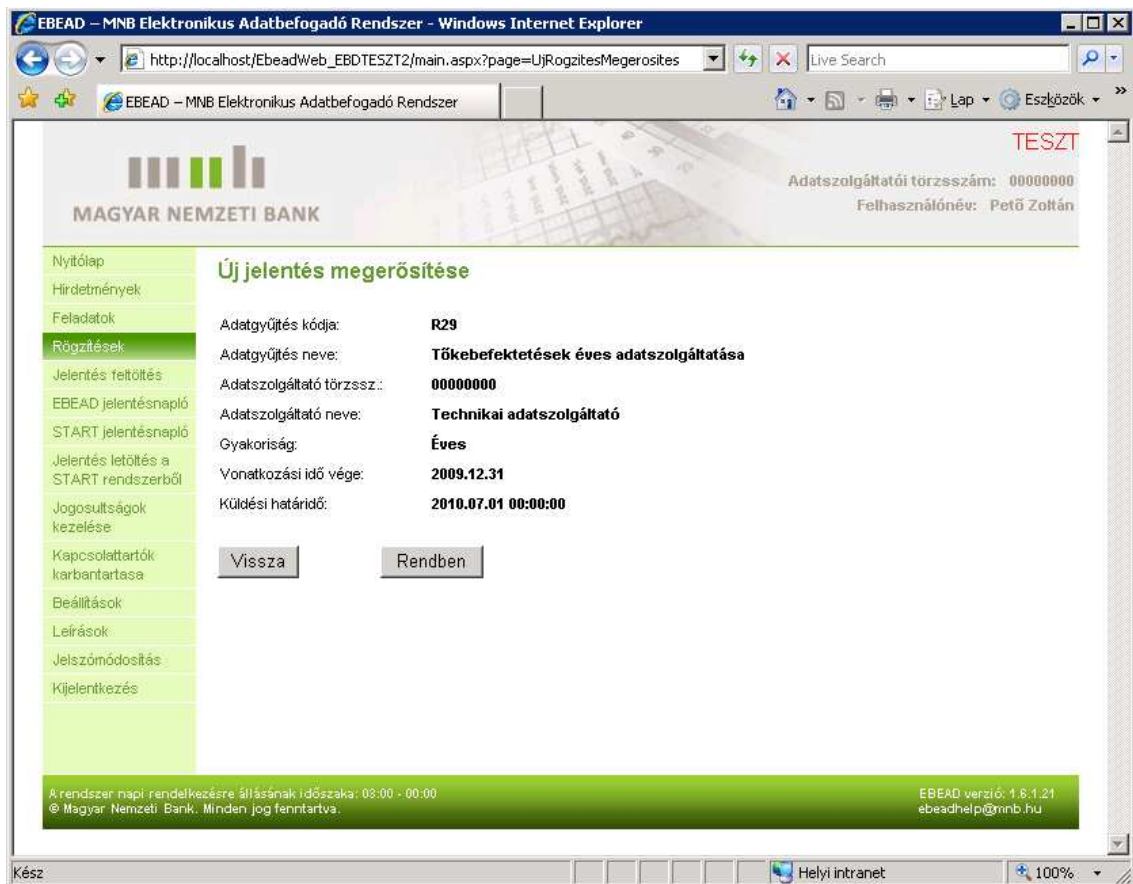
EBEAD – MNB Elektronikus Adatbefogadó Rendszer - Windows Internet Explorer

http://localhost/EbeadWeb_EBDTESZT2/main.aspx?page=UjRogzitesMegerosites

Live Search

EBEAD – MNB Elektronikus Adatbefogadó Rendszer

Lap Eszközök

MAGYAR NEMZETI BANK

TESZT

Adatszolgáltatói törzsszám: 00000000
Felhasználónév: Pető Zoltán

Nyitólap
Hirdetmények
Feladatok
Rögzítések
Jelentés feltöltés
EBEAD jelentésnapló
START jelentésnapló
Jelentés letöltés a START rendszerből
Jogosultságok kezelése
Kapcsolattartók karbantartasa
Beállítások
Leírások
Jelszómódosítás
Kijelentkezés

Új jelentés megerősítése

| | |
|---|---|
| Adatgyűjtés kódja: | R29 |
| Adatgyűjtés neve: | Tőkebefektetések éves adatszolgáltatása |
| Adatszolgáltató törzssz.: | 00000000 |
| Adatszolgáltató neve: | Technikai adatszolgáltató |
| Gyakoriság: | Éves |
| Vonatkozási idő vége: | 2009.12.31 |
| Küldési határidő: | 2010.07.01 00:00:00 |

Vissza Rendben

A rendszer napi rendelkezésre állásának időszaka: 03:00 - 00:00
© Magyar Nemzeti Bank. Minden jog fenntartva.

EBEAD verzió: 1.6.1.21
ebeadhelp@mnb.hu

Kész

Helyi intranet

100%